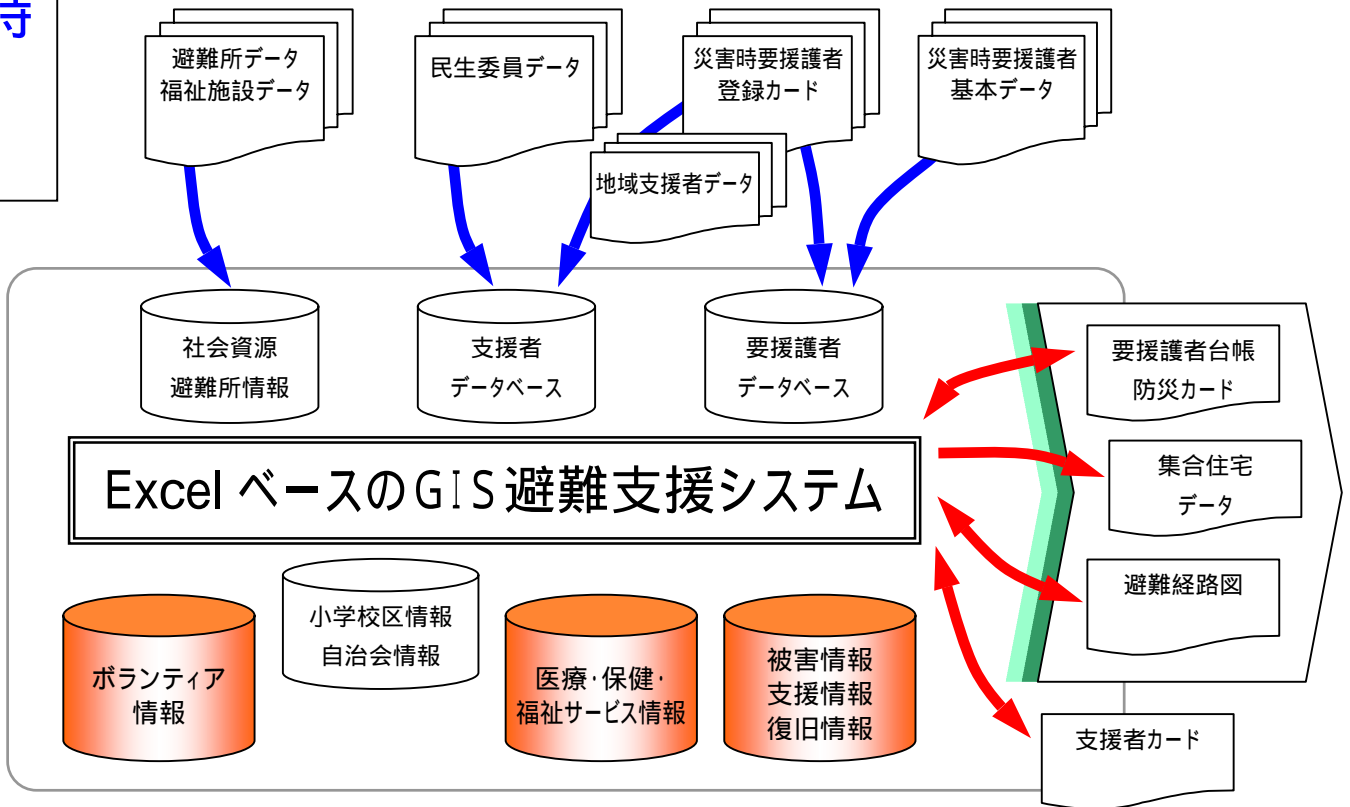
時

避難所データ
福祉施設データ

民生委員データ

災害時要援護者
登録カード

災害時要援護者
基本データ

地域支援者データ

社会資源
避難所情報

支援者
データベース

要援護者
データベース

要援護者台帳
防災カード

Excel ベースのGIS避難支援システム

集合住宅
データ

避難経路図

小学校区情報
自治会情報

ボランティア
情報

医療・保健・
福祉サービス情報

被害情報
支援情報
復旧情報

支援者カード